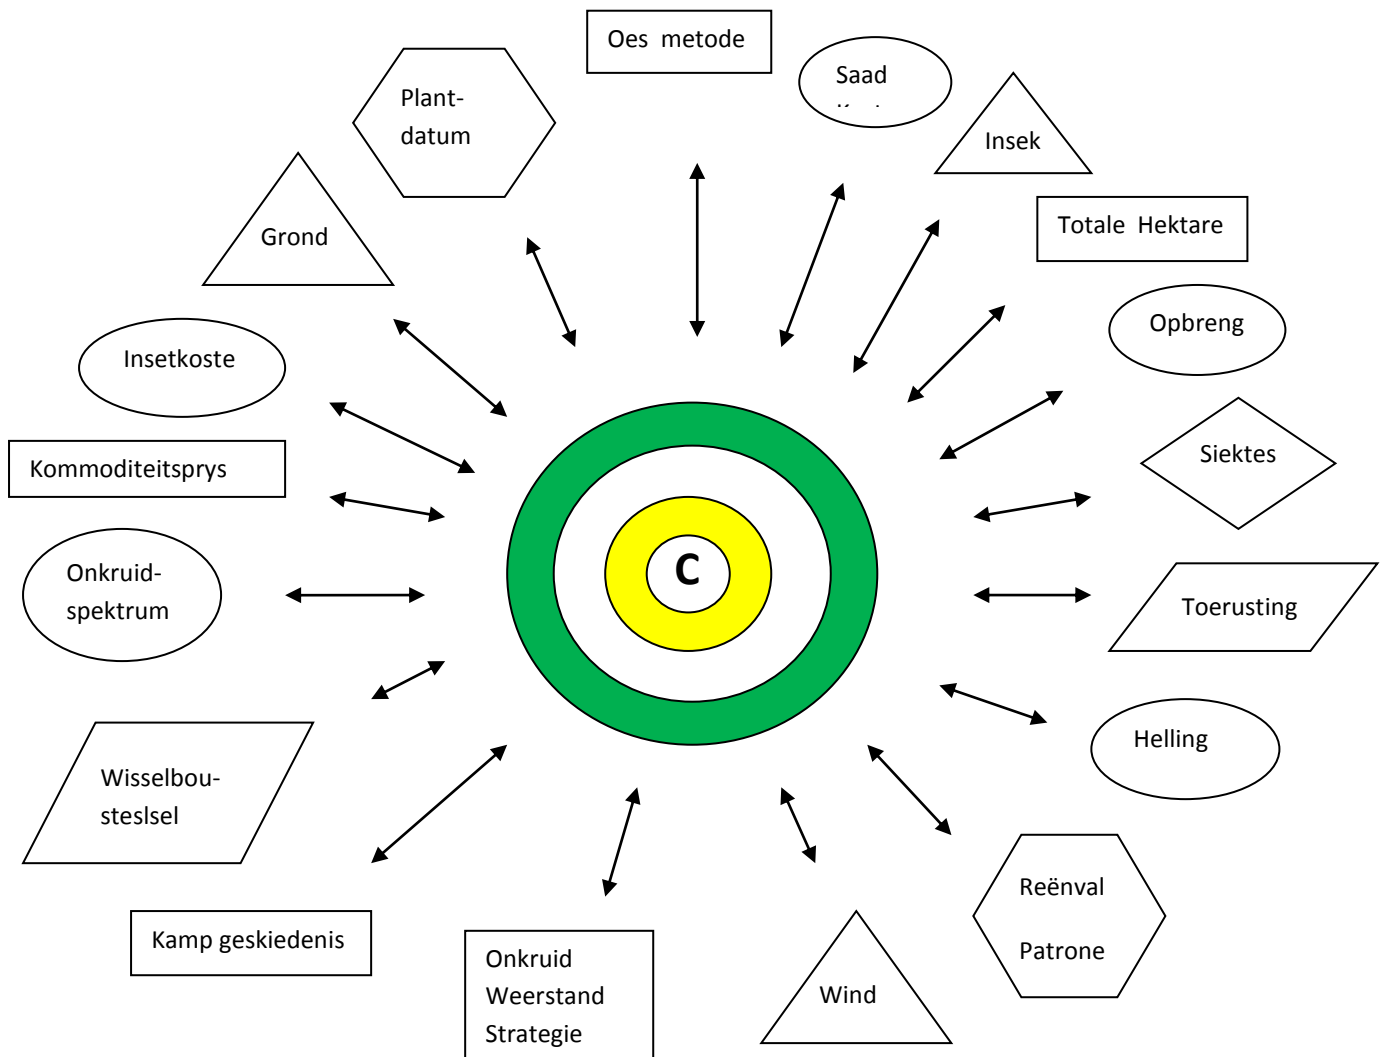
Oes metode

Saad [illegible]

Plant-datum

Insek

Grond

Totale Hektare

Opbreng

Insetkoste

Kommoditeitsprys

Siektes

C

Onkruid-spektrum

Toerusting

Helling

Wisselbou-steslsel

Reënval Patrone

Kamp geskiedenis

Onkruid Weerstand Strategie

Wind